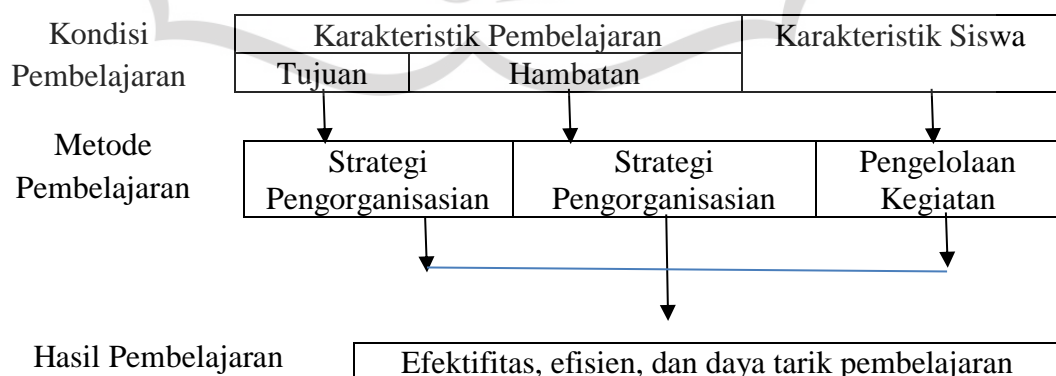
Kondisi Pembelajaran

| Karakteristik Pembelajaran | | Karakteristik Siswa |
|---|---|---|
| Tujuan | Hambatan | |

Metode Pembelajaran

| Strategi Pengorganisasian | Strategi Pengorganisasian | Pengelolaan Kegiatan |
|---|---|---|

Hasil Pembelajaran

Efektifitas, efisien, dan daya tarik pembelajaran